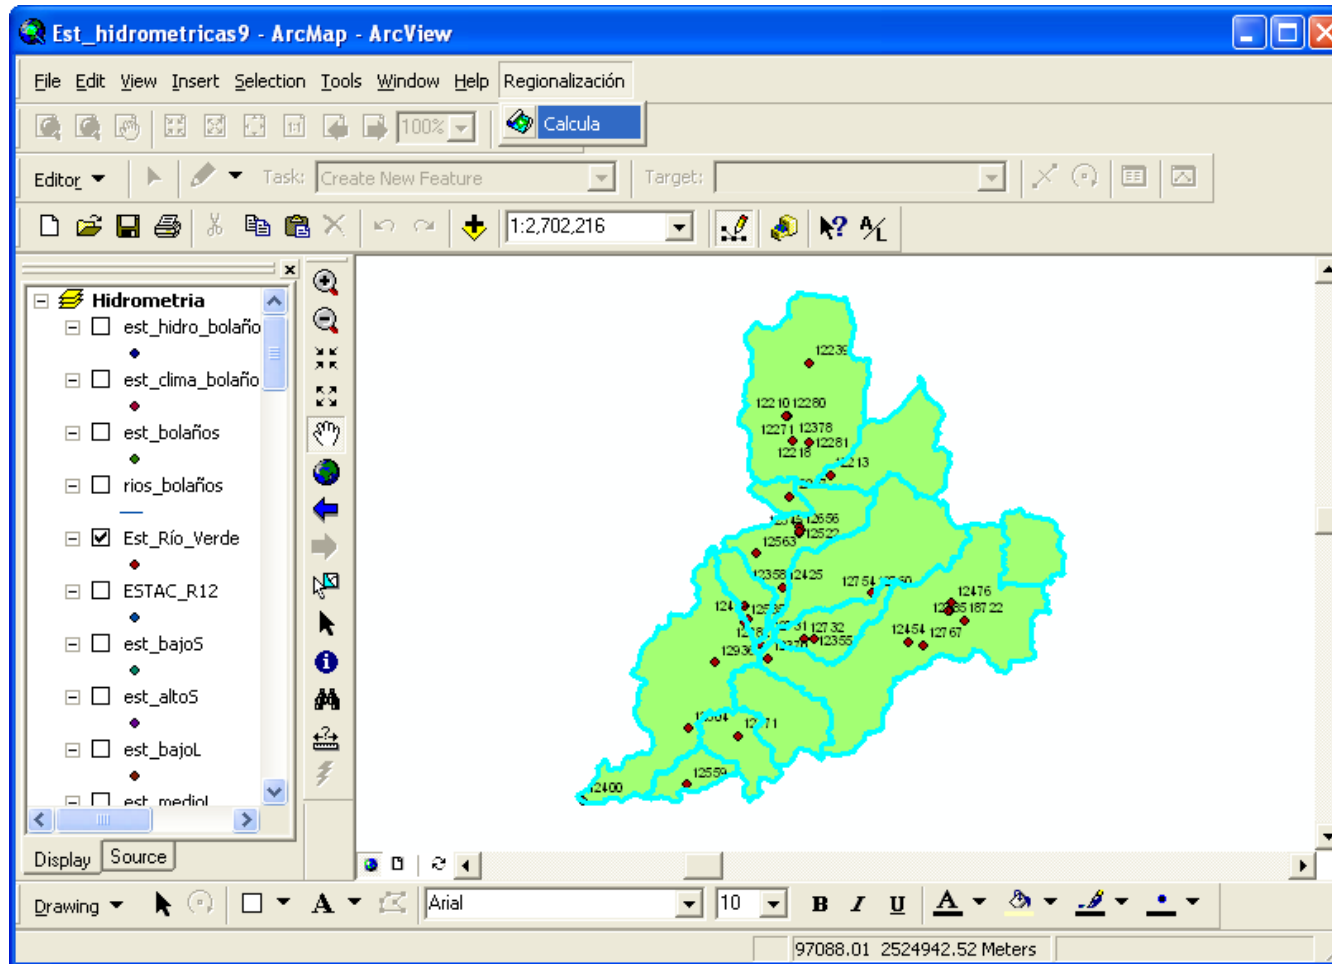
Est_hidrometricas9 - ArcMap - ArcView

File Edit View Insert Selection Tools Window Help Regionalización

Calcula

100%

Editor Task: Create New Feature Target:

1:2,702,216

Hidrometria
est_hidro_bolaño
est_clima_bolaño
est_bolaños
rios_bolaños
Est_Río_Verde
ESTAC_R12
est_bajoS
est_altoS
est_bajoL
est_mediol

Display Source

12239
1221012280
12271 12378
12281
12218
12213
12656
12522
12563
12358 12425
12754
12476
12385 18722
12454 12767
12732
12355
12936
12771
12559
12400

Drawing Arial 10 B I U A

97088.01 2524942.52 Meters